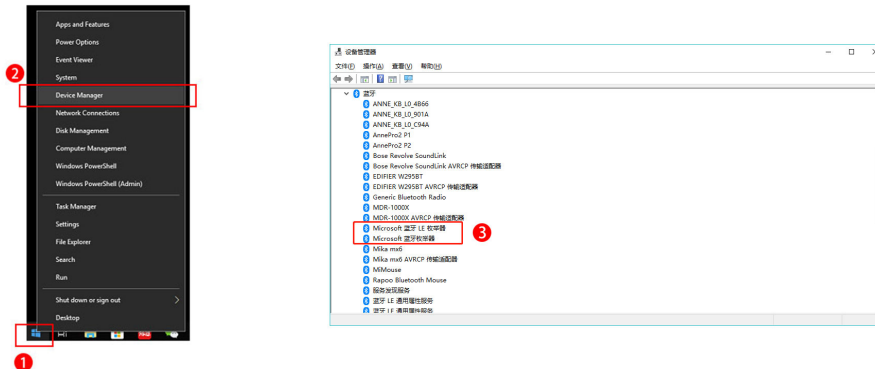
Apps and Features
Power Options
Event Viewer
System
Device Manager
Network Connections
Disk Management
Computer Management
Windows PowerShell
Windows PowerShell (Admin)
Task Manager
Settings
File Explorer
Search
Run
Shut down or sign out
Desktop

2

1

设备管理器
文件(F) 操作(A) 查看(V) 帮助(H)
蓝牙
ANNE_KB_L0_4B66
ANNE_KB_L0_901A
ANNE_KB_L0_C94A
AnnePro2 P1
AnnePro2 P2
Bose Revolve SoundLink
Bose Revolve SoundLink AVRCP 传输适配器
EDIFIER W295BT
EDIFIER W295BT AVRCP 传输适配器
Generic Bluetooth Radio
MDR-1000X
MDR-1000X AVRCP 传输适配器
Microsoft 蓝牙 LE 枚举器
Microsoft 蓝牙枚举器
Mika mx6
Mika mx6 AVRCP 传输适配器
MiMouse
Rapoo Bluetooth Mouse
服务发现服务
蓝牙 LE 通用属性服务
蓝牙 LE 通用属性服务

3